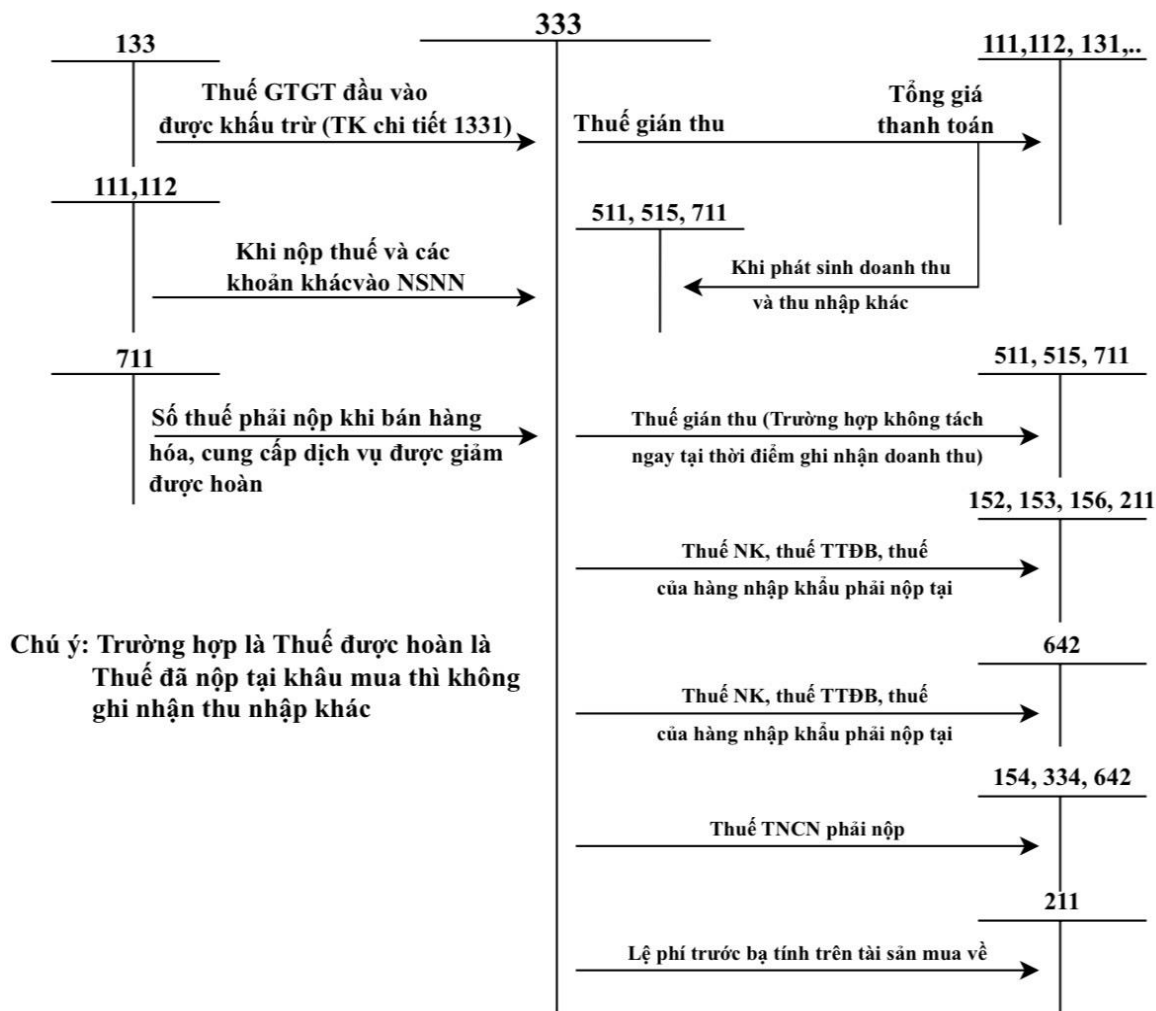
333

133

Thuế GTGT đầu vào được khấu trừ (TK chi tiết 1331)

Thuế gián thu

Tổng giá thanh toán

111,112, 131,..

111,112

Khi nộp thuế và các khoản khácvào NSNN

511, 515, 711

Khi phát sinh doanh thu và thu nhập khác

711

Số thuế phải nộp khi bán hàng hóa, cung cấp dịch vụ được giảm được hoàn

511, 515, 711

Thuế gián thu (Trường hợp không tách ngay tại thời điểm ghi nhận doanh thu)

152, 153, 156, 211

Thuế NK, thuế TTĐB, thuế của hàng nhập khẩu phải nộp tại

Chú ý: Trường hợp là Thuế được hoàn là Thuế đã nộp tại khâu mua thì không ghi nhận thu nhập khác

642

Thuế NK, thuế TTĐB, thuế của hàng nhập khẩu phải nộp tại

154, 334, 642

Thuế TNCN phải nộp

211

Lệ phí trước bạ tính trên tài sản mua về